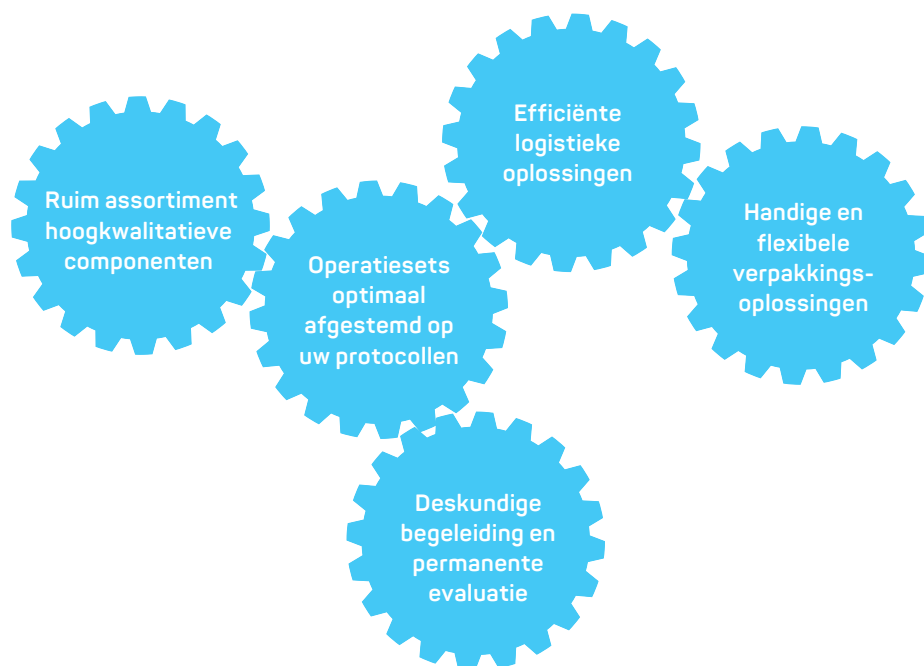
Ruim assortiment hoogkwalitatieve componenten

Operatiesets optimaal afgestemd op uw protocollen

Efficiënte logistieke oplossingen

Handige en flexibele verpakkingsoplossingen

Deskundige begeleiding en permanente evaluatie